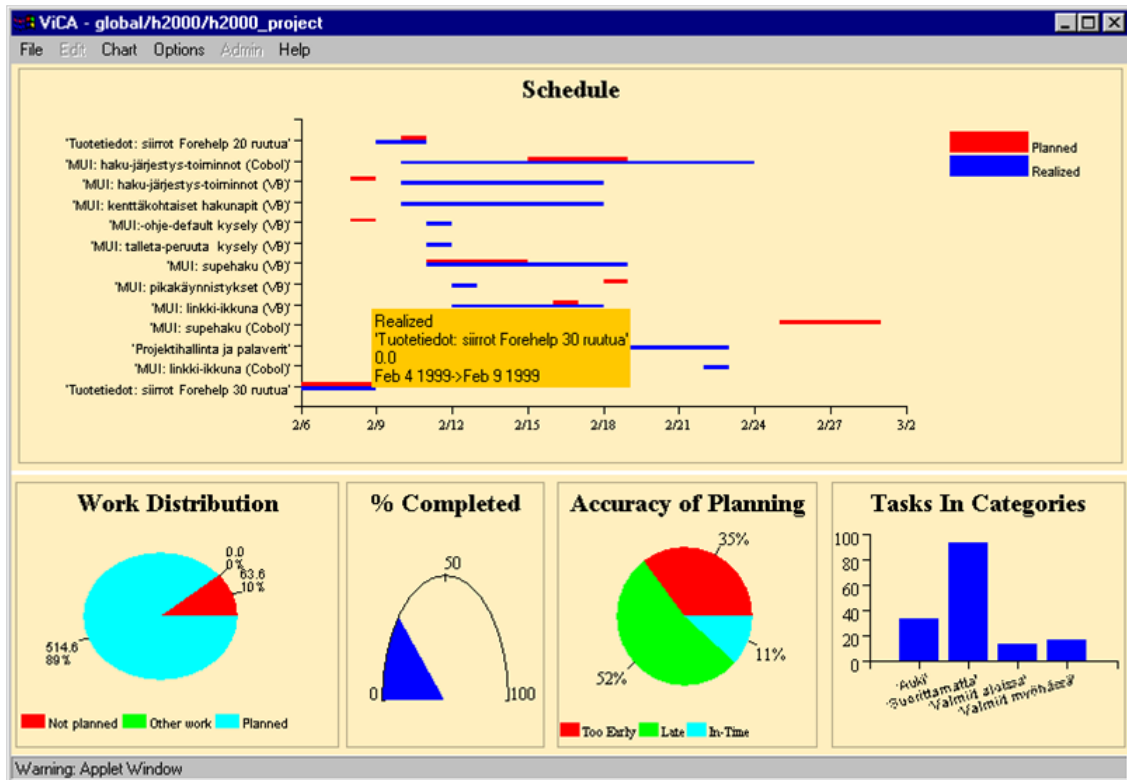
ViCA - global/h2000/h2000_project

File Edit Chart Options Admin Help

Schedule

'Tuotetiedot: siirrot Forehelp 20 ruutua'
'MUI: haku-järjestys-toiminnot (Cobol)'
'MUI: haku-järjestys-toiminnot (VB)'
'MUI: kenttäkohtaiset hakunapit (VB)'
'MUI:-ohje-default kysely (VB)'
'MUI: talleta-peruuta kysely (VB)'
'MUI: supehaku (VB)'
'MUI: pikakäynnistykset (VB)'
'MUI: linkki-ikkuna (VB)'
'MUI: supehaku (Cobol)'
'Projektihallinta ja palaverit'
'MUI: linkki-ikkuna (Cobol)'
'Tuotetiedot: siirrot Forehelp 30 ruutua'

Planned
Realized

Realized
'Tuotetiedot: siirrot Forehelp 30 ruutua'
0.0
Feb 4 1999->Feb 9 1999

2/6 2/9 2/12 2/15 2/18 2/21 2/24 2/27 3/2

Work Distribution

0.0
0%
63.6
10%
514.6
89%

Not planned Other work Planned

% Completed

50
0
100

Accuracy of Planning

35%
11%
52%

Too Early Late In-Time

Tasks In Categories

100
80
60
40
20
0

'Auki'
'Suorittamatta'
'Valmiit ajoissa'
'Valmiit myöhässä'

Warning: Applet Window